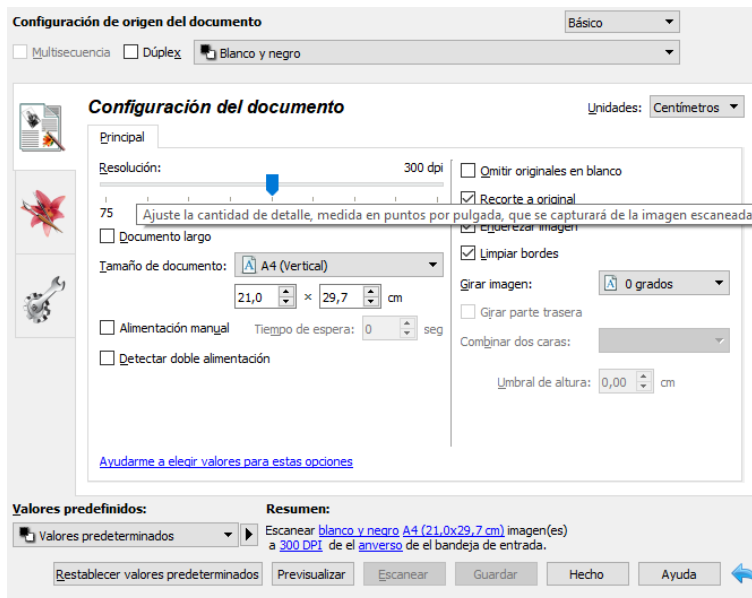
Configuración de origen del documento

Básico

Multisecuencia Dúplex Blanco y negro

Configuración del documento

Unidades: Centímetros

Principal

Resolución: 300 dpi

75

Ajuste la cantidad de detalle, medida en puntos por pulgada, que se capturará de la imagen escaneada

Documento largo

Tamaño de documento: A4 (Vertical)

21,0 × 29,7 cm

Alimentación manual Tiempo de espera: 0 seg

Detectar doble alimentación

Omitir originales en blanco

Recorte a original

Enderezar imagen

Limpiar bordes

Girar imagen: 0 grados

Girar parte trasera

Combinar dos caras:

Umbral de altura: 0,00 cm

Ayudarme a elegir valores para estas opciones

Valores predefinidos:

Valores predeterminados

Resumen:

Escanear blanco y negro A4 (21,0x29,7 cm) imagen(es) a 300 DPI de el anverso de el bandeja de entrada.

Restablecer valores predeterminados Previsualizar Escanear Guardar Hecho Ayuda